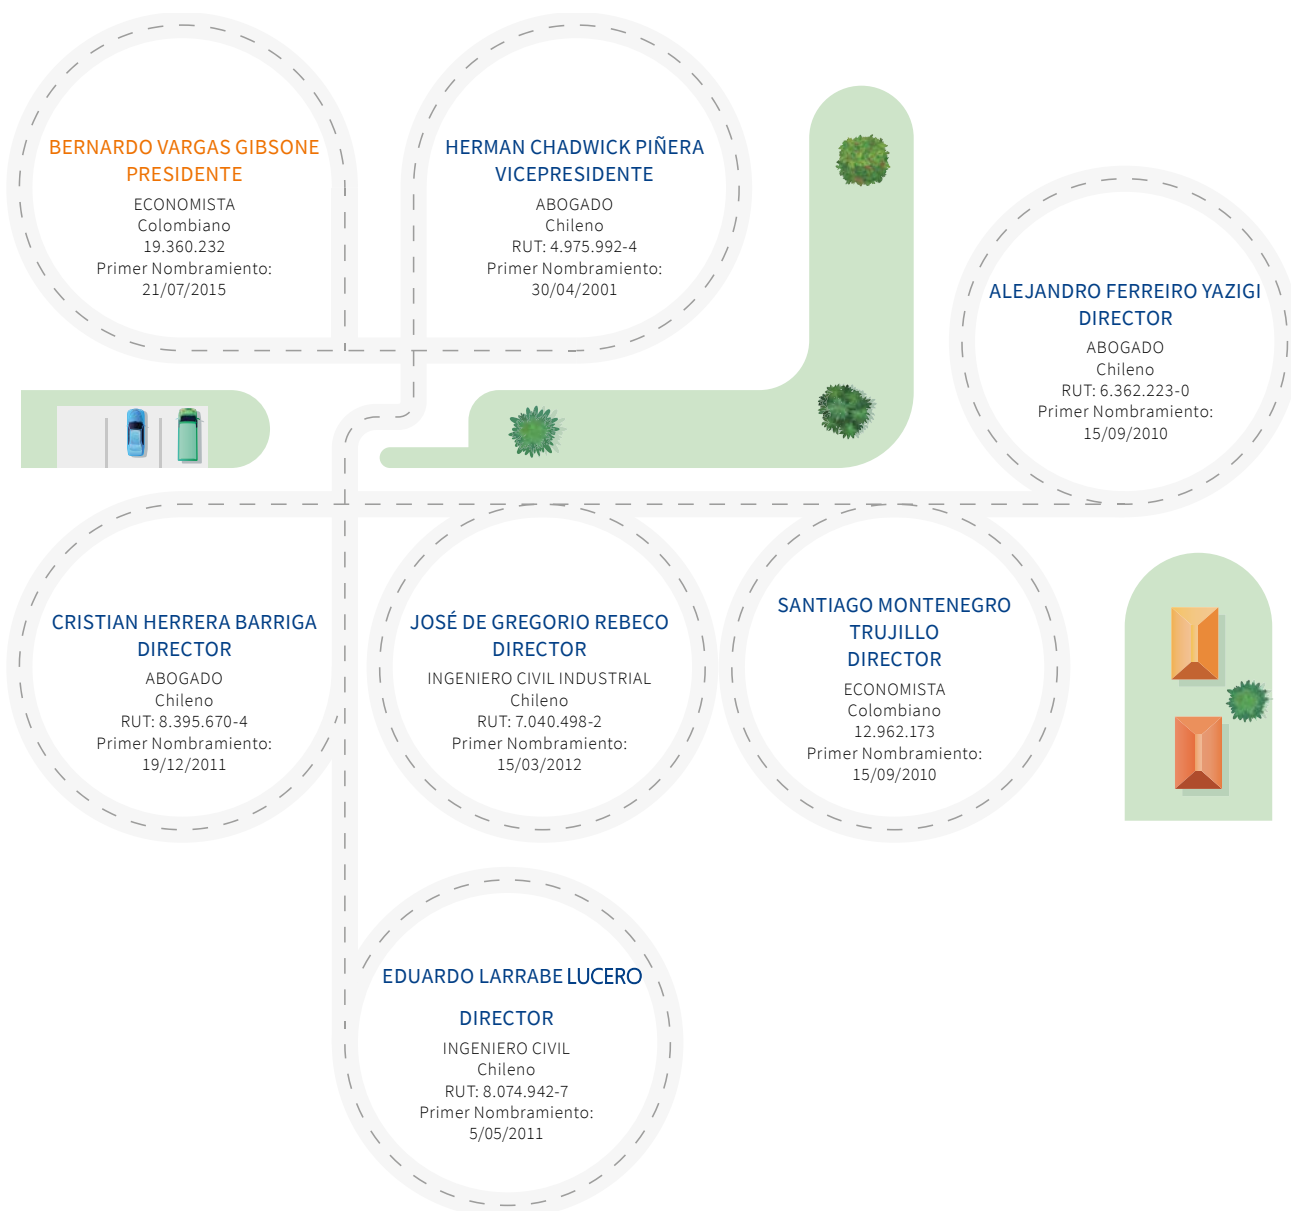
BERNARDO VARGAS GIBSONE
PRESIDENTE
ECONOMISTA
Colombiano
19.360.232
Primer Nombramiento:
21/07/2015

HERMAN CHADWICK PIÑERA
VICEPRESIDENTE
ABOGADO
Chileno
RUT: 4.975.992-4
Primer Nombramiento:
30/04/2001

ALEJANDRO FERREIRO YAZIGI
DIRECTOR
ABOGADO
Chileno
RUT: 6.362.223-0
Primer Nombramiento:
15/09/2010

CRISTIAN HERRERA BARRIGA
DIRECTOR
ABOGADO
Chileno
RUT: 8.395.670-4
Primer Nombramiento:
19/12/2011

JOSÉ DE GREGORIO REBECO
DIRECTOR
INGENIERO CIVIL INDUSTRIAL
Chileno
RUT: 7.040.498-2
Primer Nombramiento:
15/03/2012

SANTIAGO MONTENEGRO
TRUJILLO
DIRECTOR
ECONOMISTA
Colombiano
12.962.173
Primer Nombramiento:
15/09/2010

EDUARDO LARRABE LUCERO
DIRECTOR
INGENIERO CIVIL
Chileno
RUT: 8.074.942-7
Primer Nombramiento:
5/05/2011